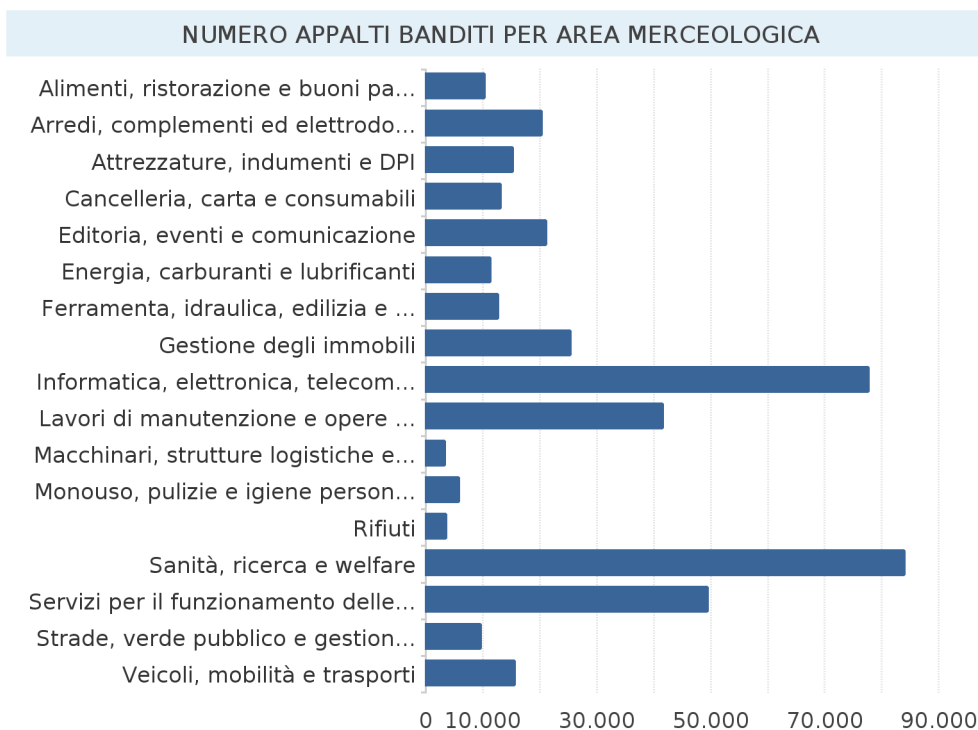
NUMERO APPALTI BANDITI PER AREA MERCEOLOGICA

Alimenti, ristorazione e buoni pa...
Arredi, complementi ed elettrodo...
Attrezzature, indumenti e DPI
Cancelleria, carta e consumabili
Editoria, eventi e comunicazione
Energia, carburanti e lubrificanti
Ferramenta, idraulica, edilizia e ...
Gestione degli immobili
Informatica, elettronica, telecom...
Lavori di manutenzione e opere ...
Macchinari, strutture logistiche e...
Monouso, pulizie e igiene person...
Rifiuti
Sanità, ricerca e welfare
Servizi per il funzionamento delle...
Strade, verde pubblico e gestion...
Veicoli, mobilità e trasporti

0 10.000 30.000 50.000 70.000 90.000